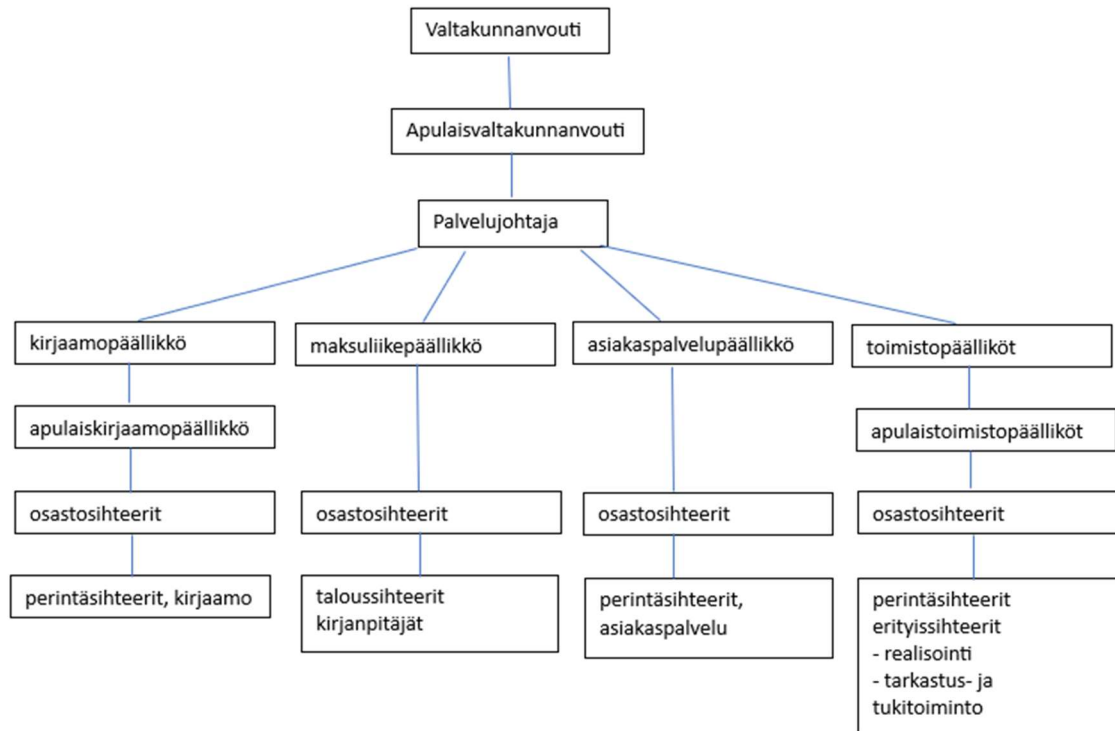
Valtakunnanvouti

Apulaisvaltakunnanvouti

Palvelujohtaja

kirjaamopäällikkö

apulaiskirjaamopäällikkö

osastosihteerit

perintäsihteerit, kirjaamo

maksuliikepäällikkö

osastosihteerit

taloussihteerit
kirjanpitäjät

asiakaspalvelupäällikkö

osastosihteerit

perintäsihteerit,
asiakaspalvelu

toimistopäälliköt

apulaistoimistopäälliköt

osastosihteerit

perintäsihteerit
erityissihteerit
- realisointi
- tarkastus- ja tukitoiminto